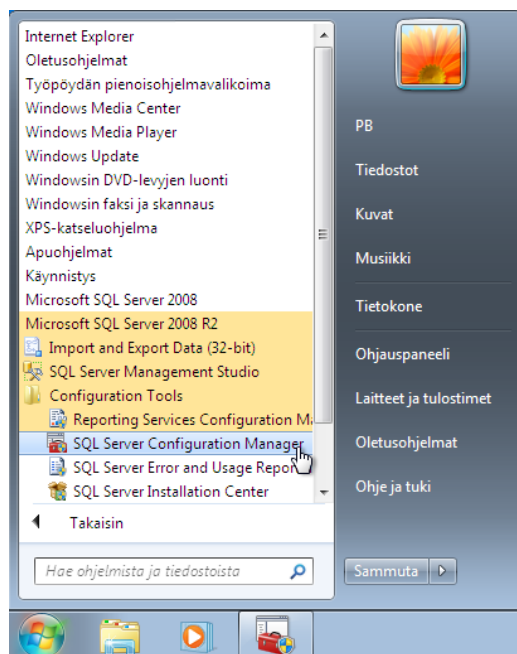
Internet Explorer
Oletusohjelmat
Työpöydän pienoisohjelmavalikoima
Windows Media Center
Windows Media Player
Windows Update
Windowsin DVD-levyjen luonti
Windowsin faksi ja skannaus
XPS-katseluohjelma
Apuohjelmat
Käynnistys
Microsoft SQL Server 2008
Microsoft SQL Server 2008 R2
Import and Export Data (32-bit)
SQL Server Management Studio
Configuration Tools
Reporting Services Configuration M
SQL Server Configuration Manager
SQL Server Error and Usage Repor
SQL Server Installation Center
Takaisin
Hae ohjelmista ja tiedostoista

PB
Tiedostot
Kuvat
Musiikki
Tietokone
Ohjauspaneeli
Laitteet ja tulostimet
Oletusohjelmat
Ohje ja tuki
Sammuta